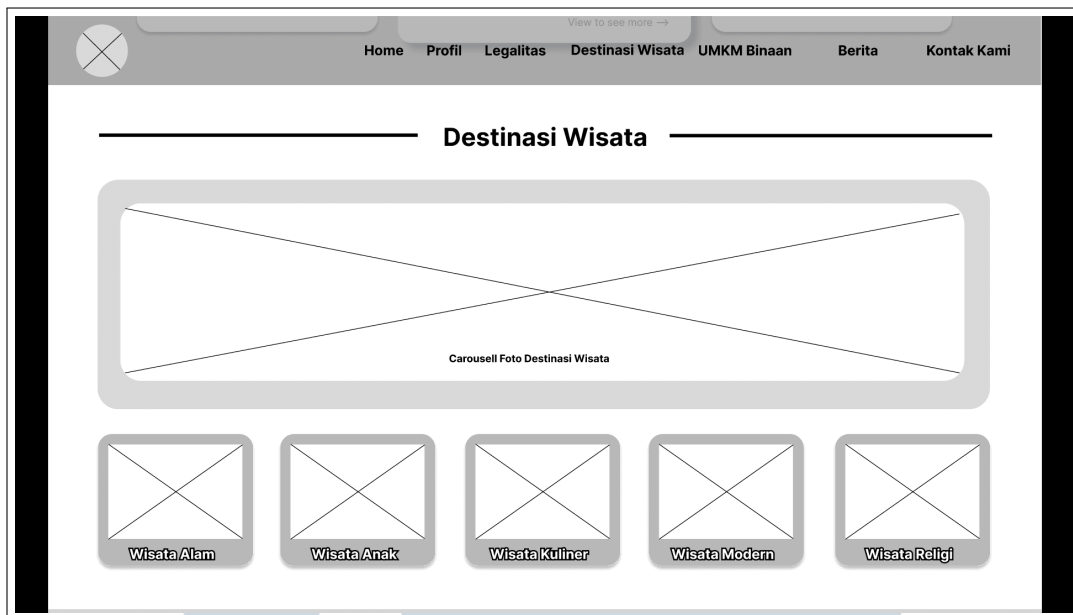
View to see more →

Home Profil Legalitas Destinasi Wisata UMKM Binaan Berita Kontak Kami

Destinasi Wisata

Carousell Foto Destinasi Wisata

Wisata Alam

Wisata Anak

Wisata Kuliner

Wisata Modern

Wisata Religi